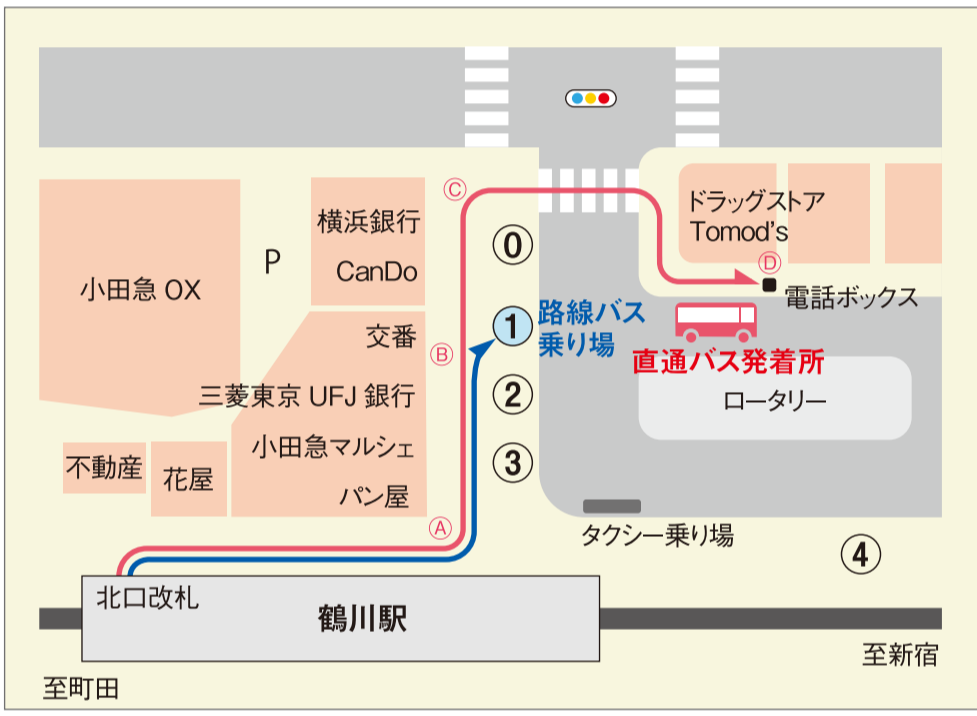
Ⓒ
横浜銀行
CanDo
P
小田急 OX
⓪
ドラッグストア
Tomod's
Ⓓ
電話ボックス
①
路線バス
乗り場
交番
Ⓑ
直通バス発着所
三菱東京 UFJ 銀行
②
ロータリー
小田急マルシェ
不動産
花屋
③
パン屋
Ⓐ
タクシー乗り場
④
北口改札
鶴川駅
至新宿
至町田